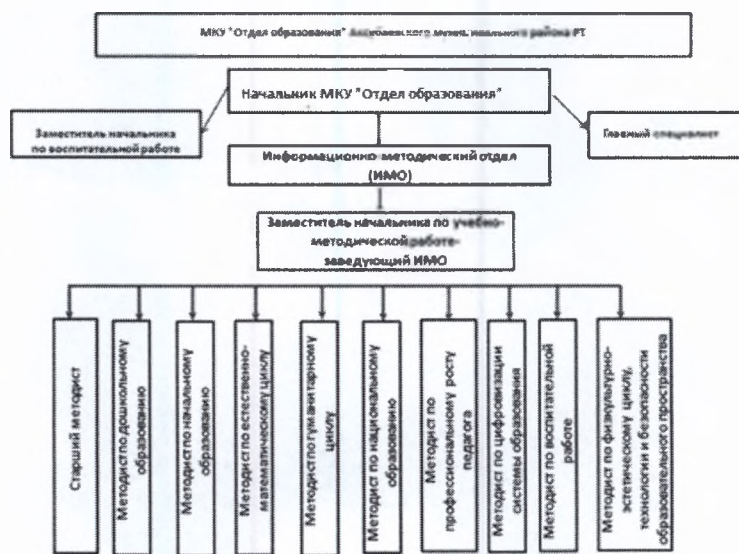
МКУ "Отдел образования" Азнакаевского муниципального района РТ

Начальник МКУ "Отдел образования"

Заместитель начальника по воспитательной работе

Главный специалист

Информационно-методический отдел (ИМО)

Заместитель начальника по учебно-методической работе-заведующий ИМО

Старший методист

Методист по дошкольному образованию

Методист по начальному образованию

Методист по естественно-математическому циклу

Методист по гуманитарному циклу

Методист по национальному образованию

Методист по профессиональному росту педагога

Методист по цифровизации системы образования

Методист по воспитательной работе

Методист по физкультурно-эстетическому циклу, технологии и безопасности образовательного пространства